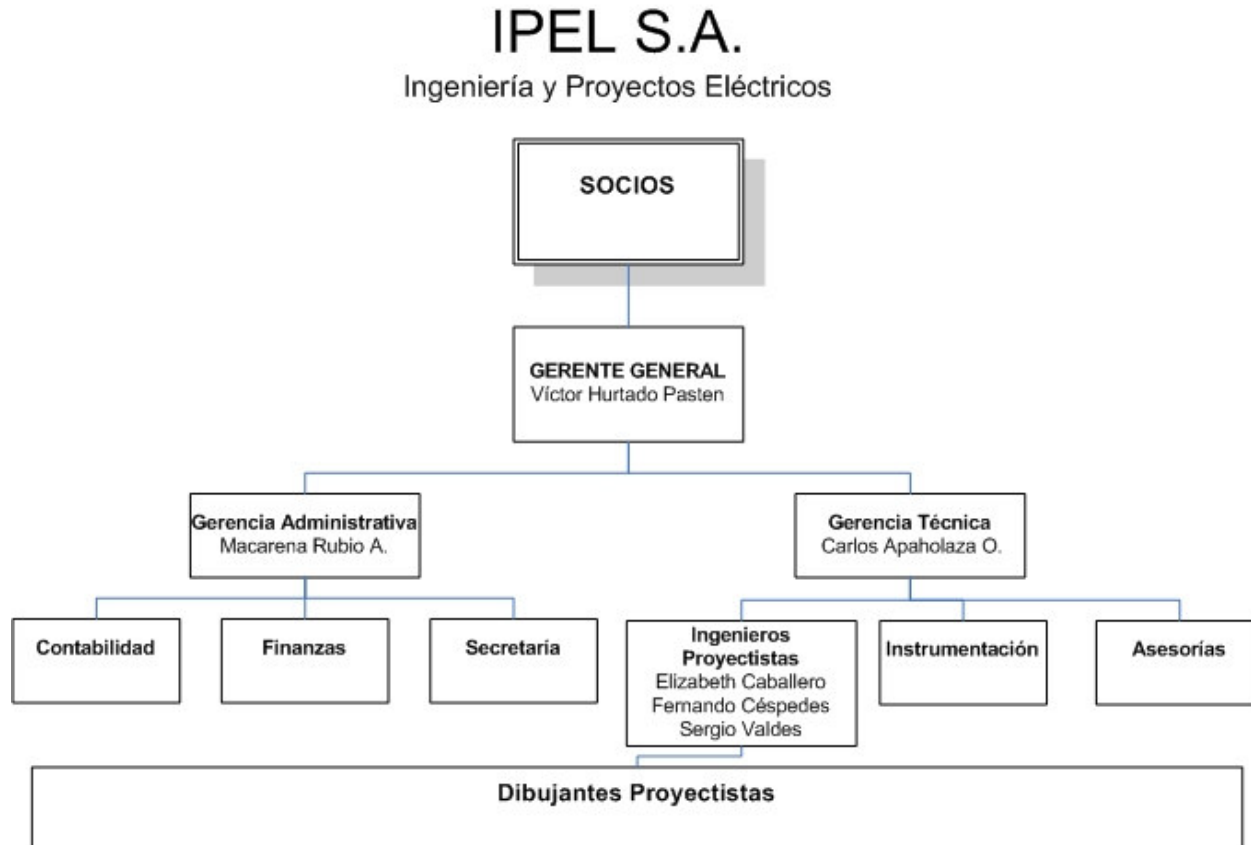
IPEL S.A.
Ingeniería y Proyectos Eléctricos

SOCIOS

GERENTE GENERAL
Víctor Hurtado Pasten

Gerencia Administrativa
Macarena Rubio A.

Gerencia Técnica
Carlos Apaholaza O.

Contabilidad

Finanzas

Secretaria

Ingenieros Proyectistas
Elizabeth Caballero
Fernando Céspedes
Sergio Valdes

Instrumentación

Asesorías

Dibujantes Proyectistas